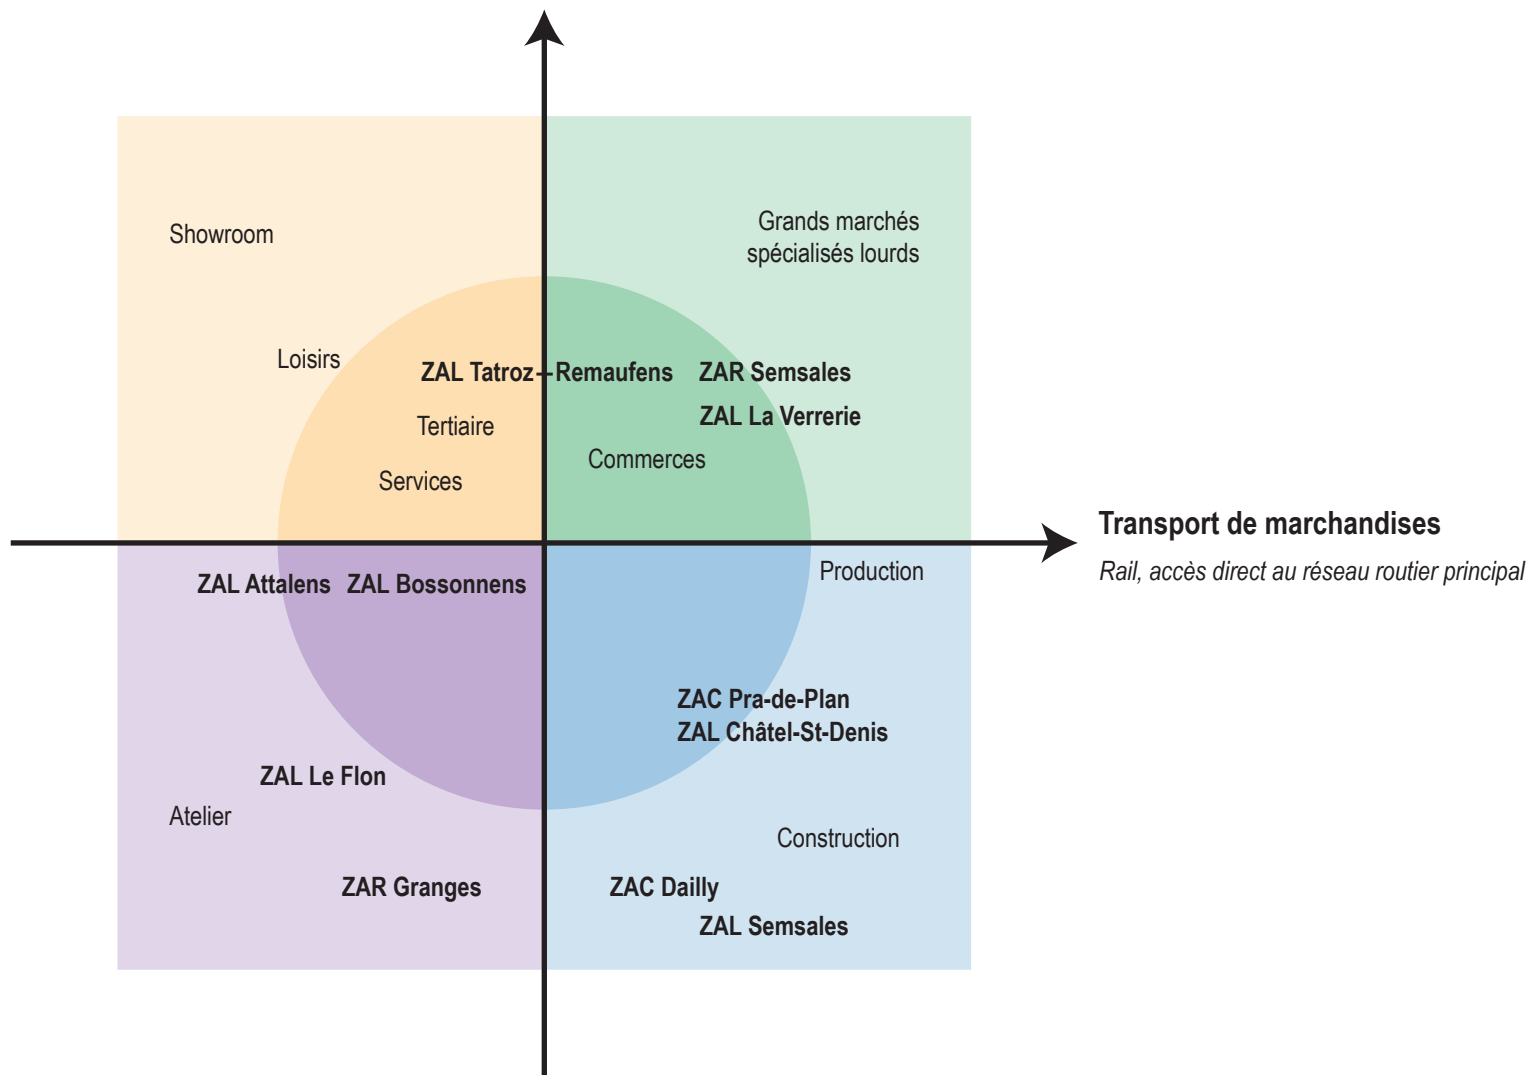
Showroom

Grands marchés spécialisés lourds

Loisirs

ZAL Tatroz - Remaufens

ZAR Semsales

ZAL La Verrerie

Tertiaire

Commerces

Services

Transport de marchandises

Rail, accès direct au réseau routier principal

ZAL Attalens ZAL Bossonnens

Production

ZAC Pra-de-Plan
ZAL Châtel-St-Denis

ZAL Le Flon

Atelier

Construction

ZAR Granges

ZAC Dailly

ZAL Semsales